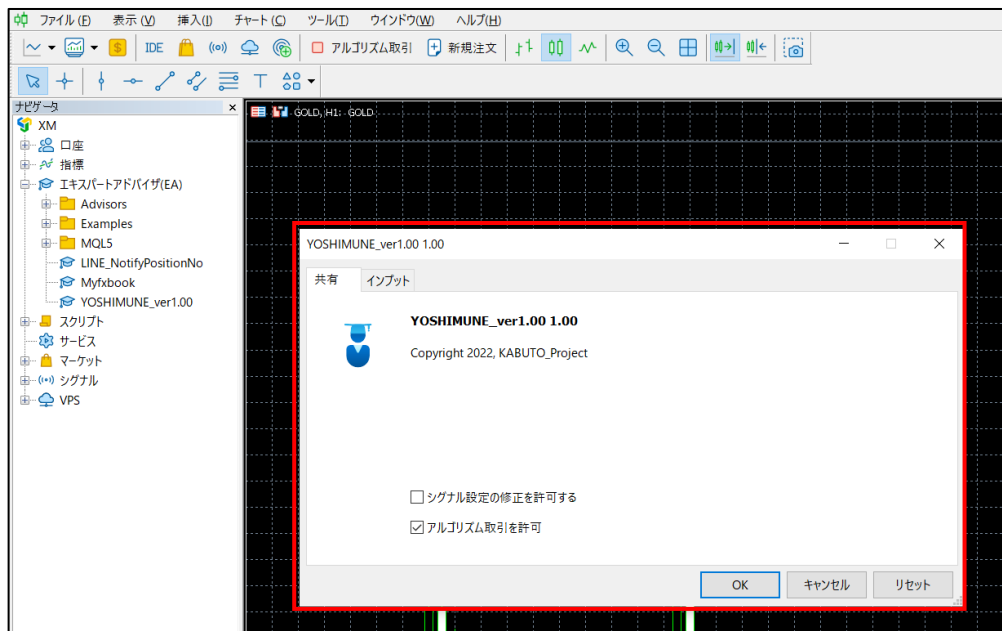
ファイル (F) 表示 (V) 挿入 (I) チャート (C) ツール (T) ウインドウ (W) ヘルプ (H)

IDE アルゴリズム取引 新規注文

ナビゲータ ×

XM
口座
指標
エキスパートアドバイザ(EA)
Advisors
Examples
MQL5
LINE_NotifyPositionNo
Myfxbook
YOSHIMUNE_ver1.00
スクリプト
サービス
マーケット
シグナル
VPS

GOLD, H1: GOLD

YOSHIMUNE_ver1.00 1.00

共有 インプット

YOSHIMUNE_ver1.00 1.00

Copyright 2022, KABUTO_Project

シグナル設定の修正を許可する

アルゴリズム取引を許可

OK キャンセル リセット